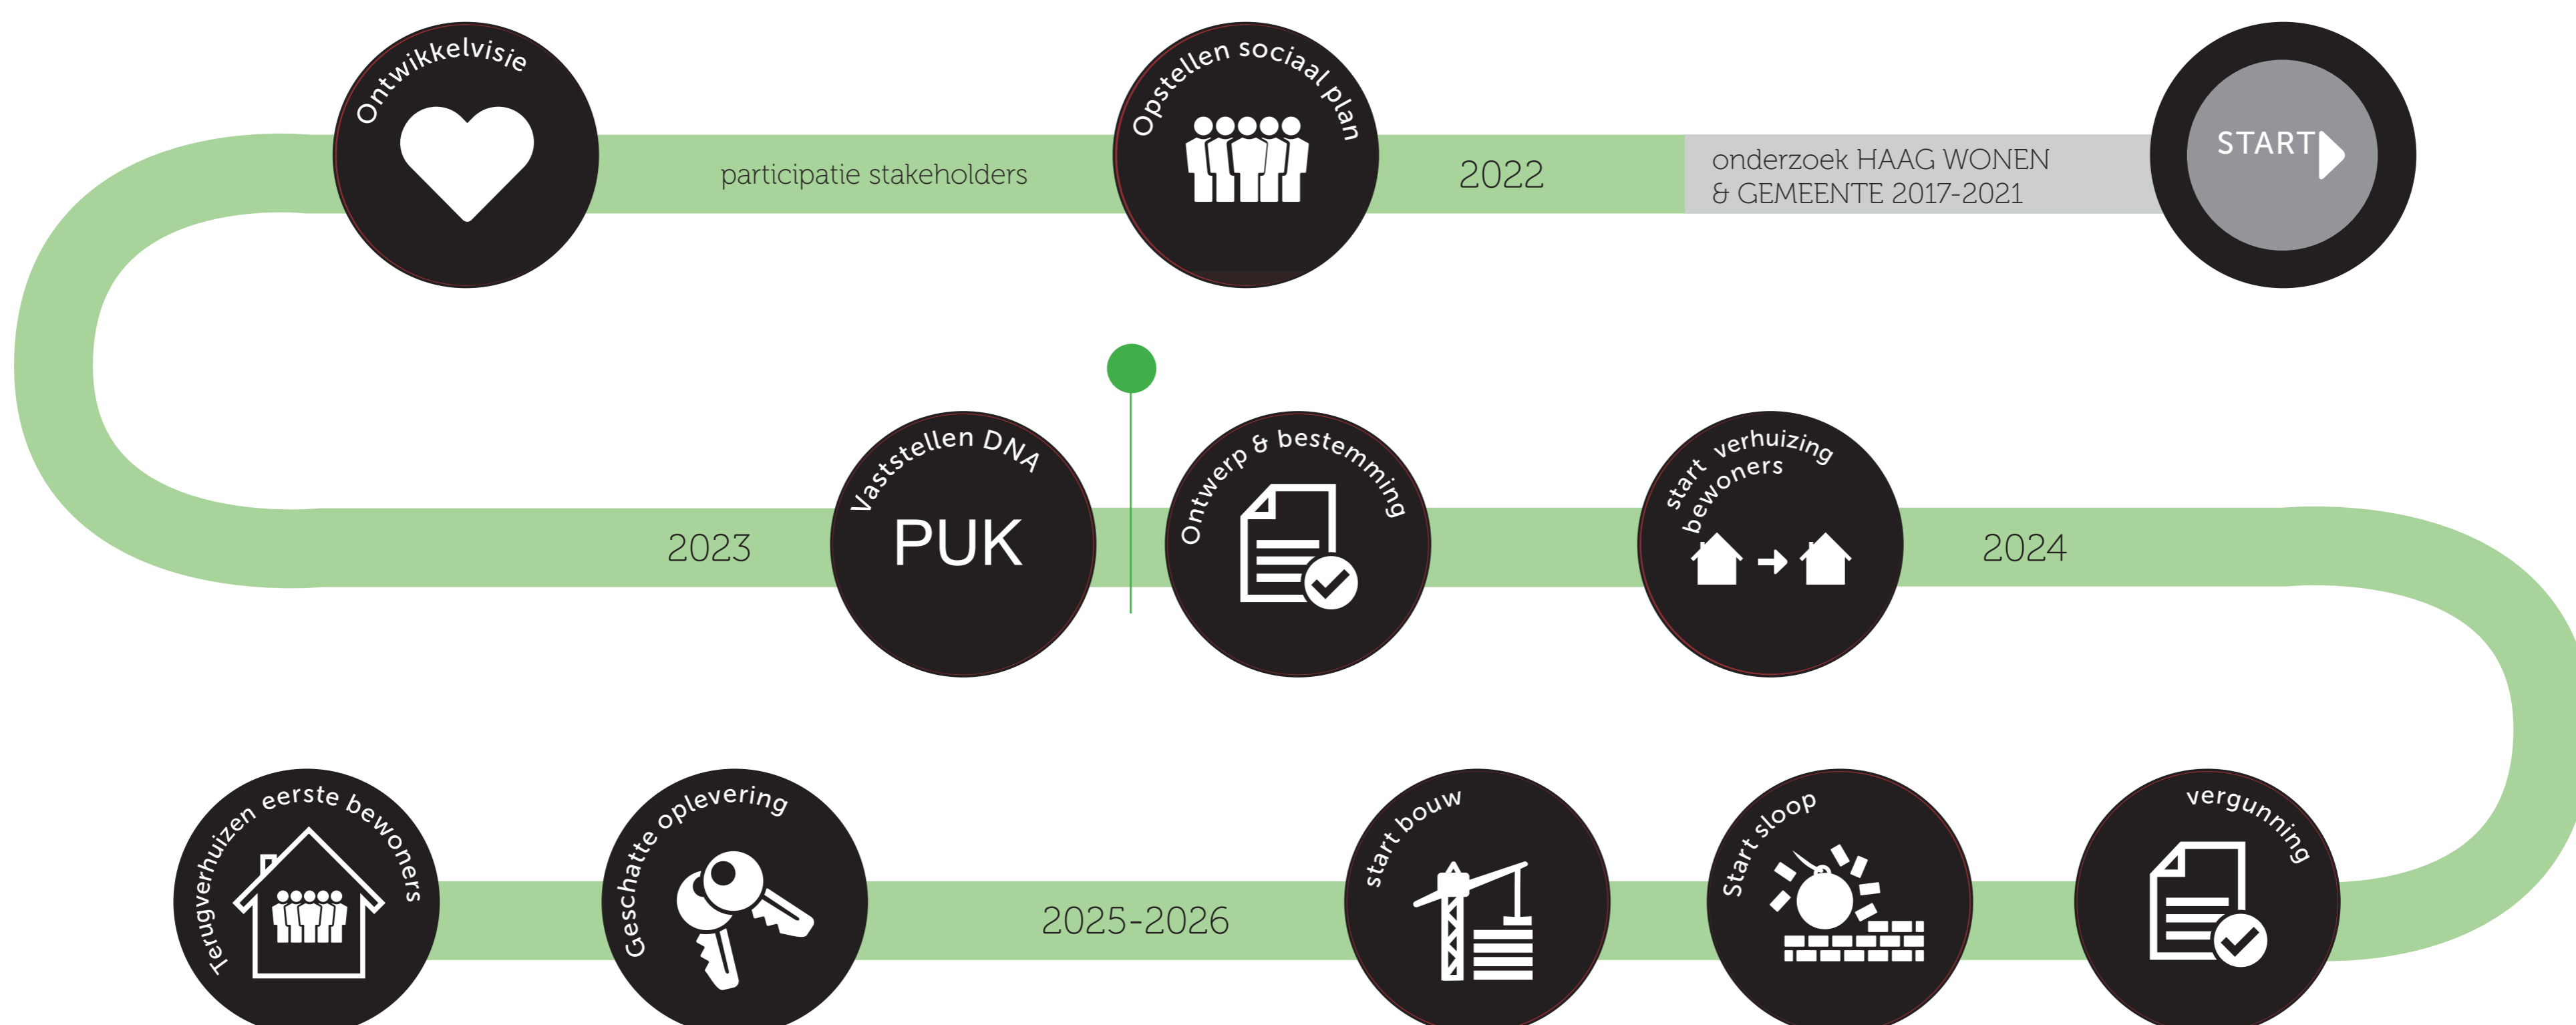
START

onderzoek HAAG WONEN & GEMEENTE 2017-2021

2022

Opstellen sociaal plan

participatie stakeholders

Ontwikkelvisie

2023

Vaststellen DNA

PUK

Ontwerp & bestemming

start verhuizing bewoners

2024

vergunning

Start sloop

start bouw

2025-2026

Geschatte oplevering

Terugverhuizen eerste bewoners